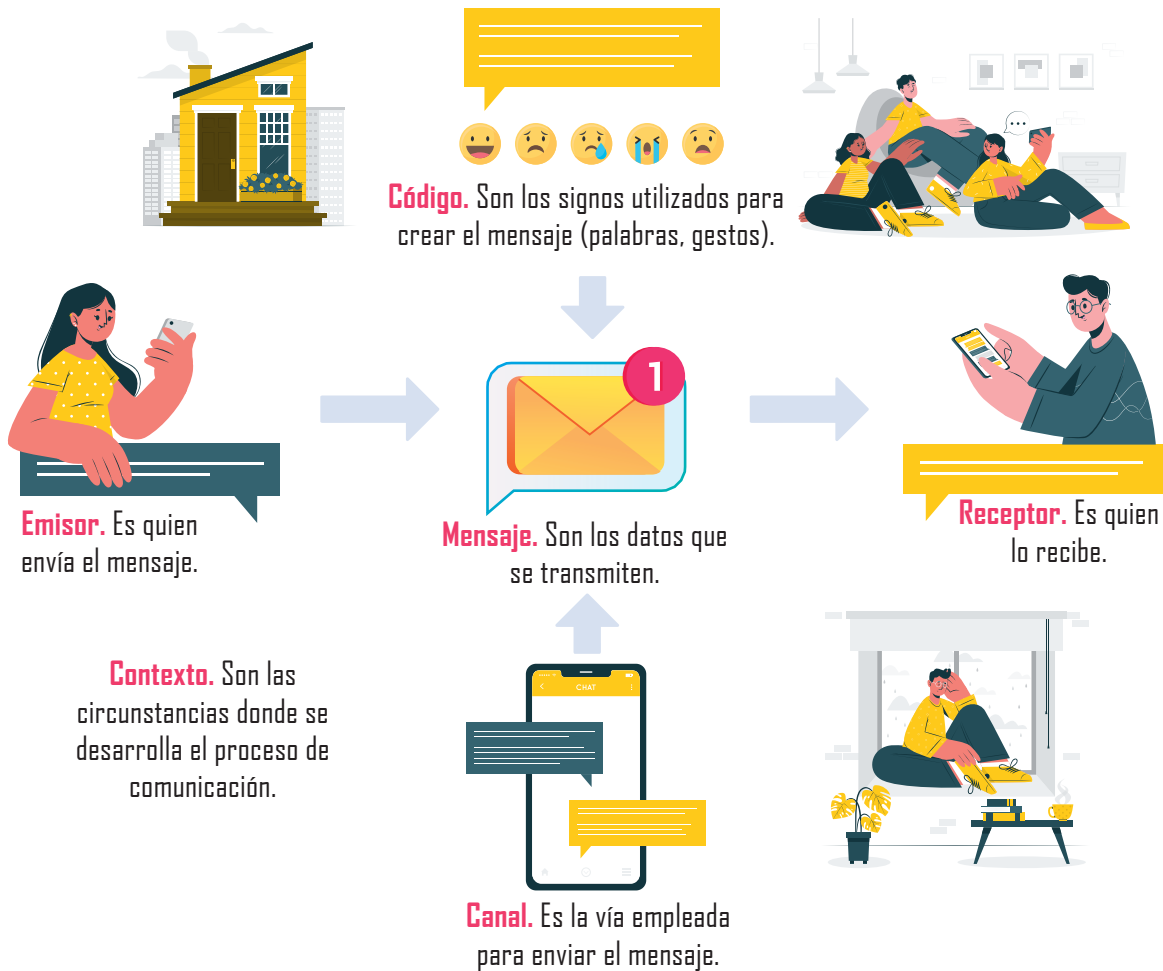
Código. Son los signos utilizados para crear el mensaje (palabras, gestos).

Emisor. Es quien envía el mensaje.

1

Mensaje. Son los datos que se transmiten.

Receptor. Es quien lo recibe.

Contexto. Son las circunstancias donde se desarrolla el proceso de comunicación.

CHAT

Canal. Es la vía empleada para enviar el mensaje.